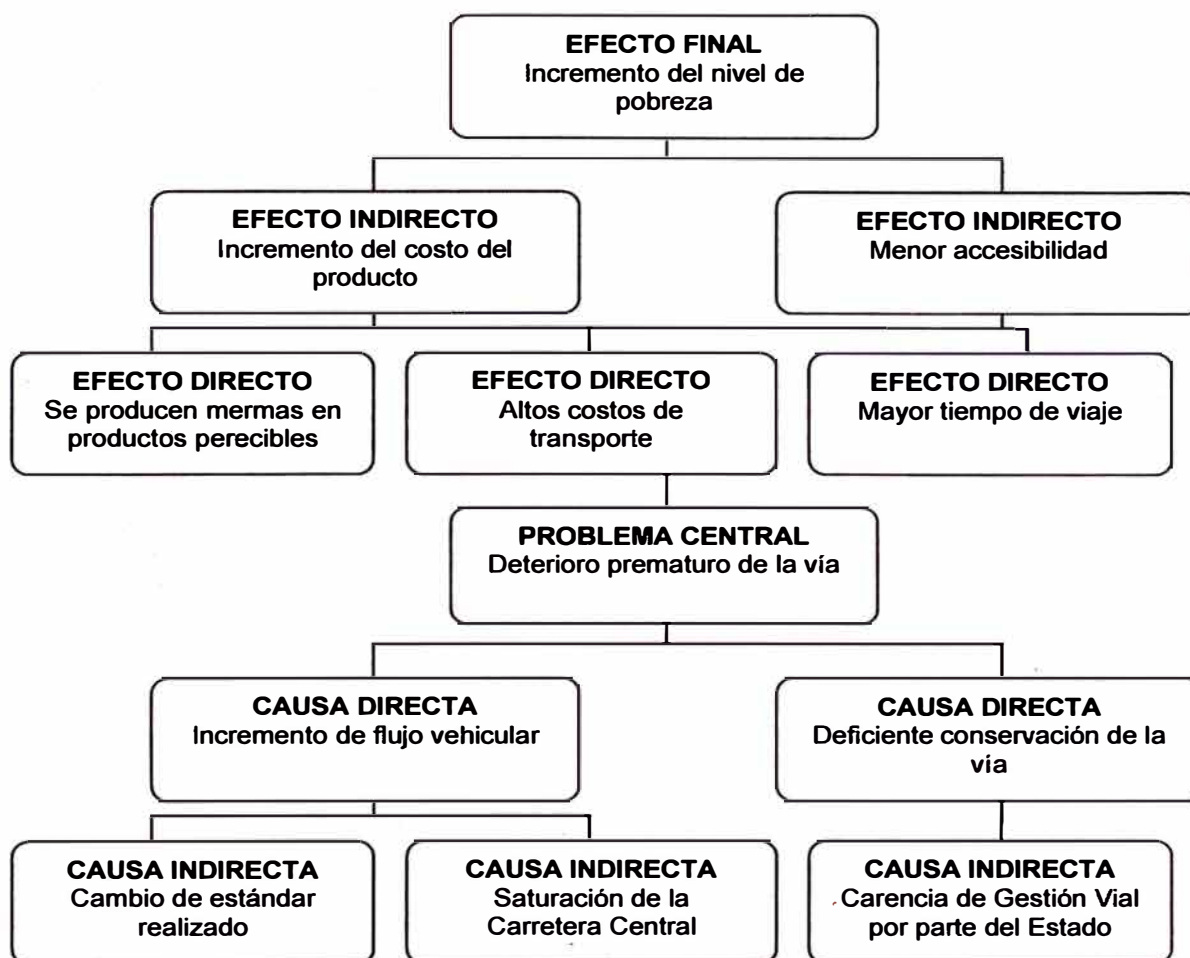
EFECTO FINAL
Incremento del nivel de pobreza

EFECTO INDIRECTO
Incremento del costo del producto

EFECTO INDIRECTO
Menor accesibilidad

EFECTO DIRECTO
Se producen mermas en productos perecibles

EFECTO DIRECTO
Altos costos de transporte

EFECTO DIRECTO
Mayor tiempo de viaje

PROBLEMA CENTRAL
Deterioro prematuro de la vía

CAUSA DIRECTA
Incremento de flujo vehicular

CAUSA DIRECTA
Deficiente conservación de la vía

CAUSA INDIRECTA
Cambio de estándar realizado

CAUSA INDIRECTA
Saturación de la Carretera Central

CAUSA INDIRECTA
Carencia de Gestión Vial por parte del Estado